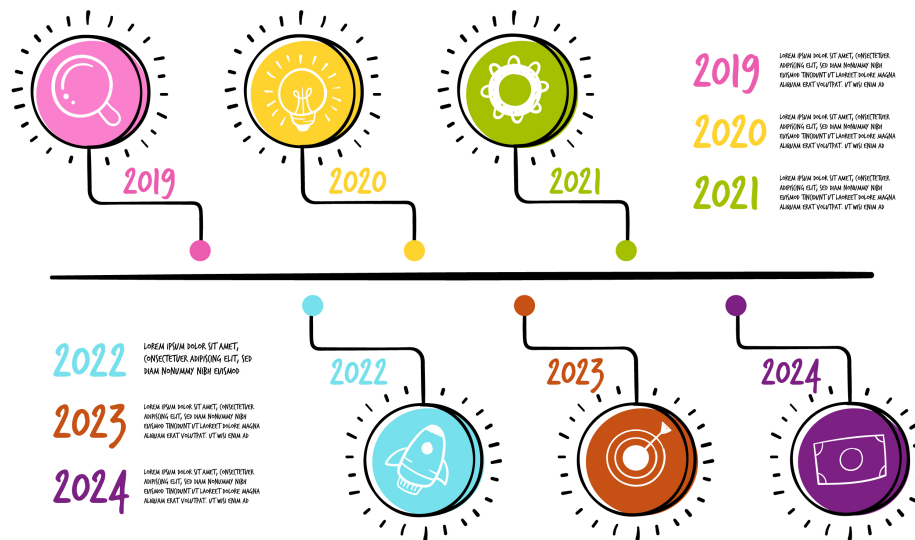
2019

2020

2021

2019
LOREM IPSUM DOLOR SIT AMET, CONSECTETUER ADIPISCING ELIT, SED DIAM NONUMMY NIBH EUISMOD TINCIDUNT UT LAOREET DOLORE MAGNA ALIQUAM ERAT VOLUTPAT. UT WISI ENIM AD

2020
LOREM IPSUM DOLOR SIT AMET, CONSECTETUER ADIPISCING ELIT, SED DIAM NONUMMY NIBH EUISMOD TINCIDUNT UT LAOREET DOLORE MAGNA ALIQUAM ERAT VOLUTPAT. UT WISI ENIM AD

2021
LOREM IPSUM DOLOR SIT AMET, CONSECTETUER ADIPISCING ELIT, SED DIAM NONUMMY NIBH EUISMOD TINCIDUNT UT LAOREET DOLORE MAGNA ALIQUAM ERAT VOLUTPAT. UT WISI ENIM AD

2022
LOREM IPSUM DOLOR SIT AMET, CONSECTETUER ADIPISCING ELIT, SED DIAM NONUMMY NIBH EUISMOD

2023
LOREM IPSUM DOLOR SIT AMET, CONSECTETUER ADIPISCING ELIT, SED DIAM NONUMMY NIBH EUISMOD TINCIDUNT UT LAOREET DOLORE MAGNA ALIQUAM ERAT VOLUTPAT. UT WISI ENIM AD

2024
LOREM IPSUM DOLOR SIT AMET, CONSECTETUER ADIPISCING ELIT, SED DIAM NONUMMY NIBH EUISMOD TINCIDUNT UT LAOREET DOLORE MAGNA ALIQUAM ERAT VOLUTPAT. UT WISI ENIM AD

2022

2023

2024